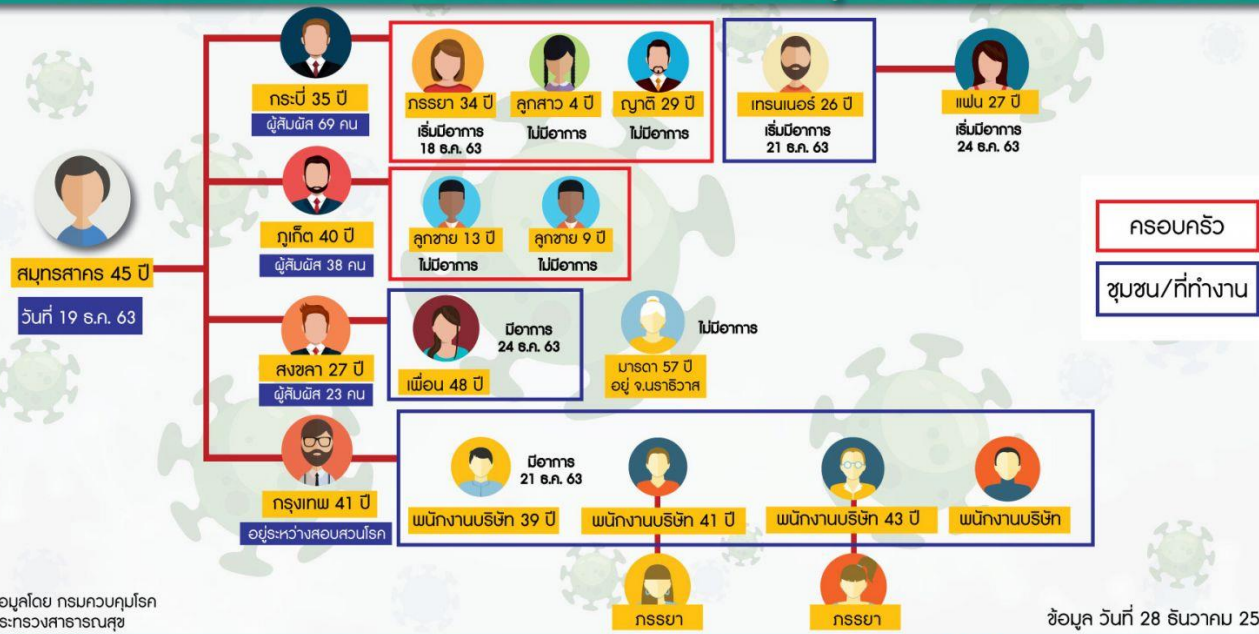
สมุทรสาคร 45 ปี
วันที่ 19 ธ.ค. 63

กระบี่ 35 ปี
ผู้สัมผัส 69 คน

ภรรยา 34 ปี
เริ่มมีอาการ 18 ธ.ค. 63

ลูกสาว 4 ปี
ไม่มีอาการ

ญาติ 29 ปี
ไม่มีอาการ

เทรนเนอร์ 26 ปี
เริ่มมีอาการ 21 ธ.ค. 63

แฟน 27 ปี
เริ่มมีอาการ 24 ธ.ค. 63

ภูเก็ต 40 ปี
ผู้สัมผัส 38 คน

ลูกชาย 13 ปี
ไม่มีอาการ

ลูกชาย 9 ปี
ไม่มีอาการ

ครอบครัว

ชุมชน/ที่ทำงาน

สงขลา 27 ปี
ผู้สัมผัส 23 คน

มีอาการ 24 ธ.ค. 63
เพื่อน 48 ปี

ไม่มีอาการ
มารดา 57 ปี
อยู่ จ.นราธิวาส

กรุงเทพ 41 ปี
อยู่ระหว่างสอบสวนโรค

มีอาการ 21 ธ.ค. 63
พนักงานบริษัท 39 ปี

พนักงานบริษัท 41 ปี

พนักงานบริษัท 43 ปี

พนักงานบริษัท

ภรรยา

ภรรยา

อมูลโดย กรมควบคุมโรค
ระทรวงสาธารณสุข

ข้อมูล วันที่ 28 ธันวาคม 25